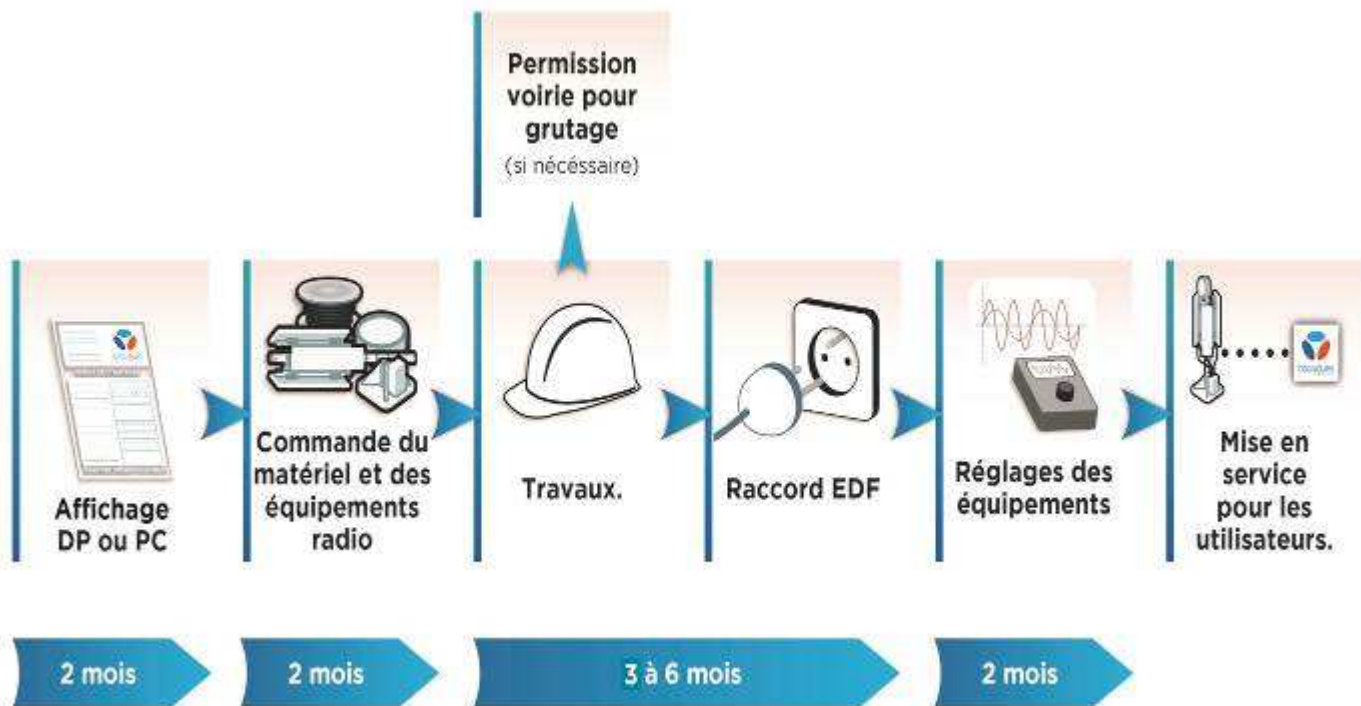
Permission voirie pour grutage
(si nécéssaire)

Affichage DP ou PC

Commande du matériel et des équipements radio

Travaux.

Raccord EDF

Réglages des équipements

Mise en service pour les utilisateurs.

2 mois

2 mois

3 à 6 mois

2 mois